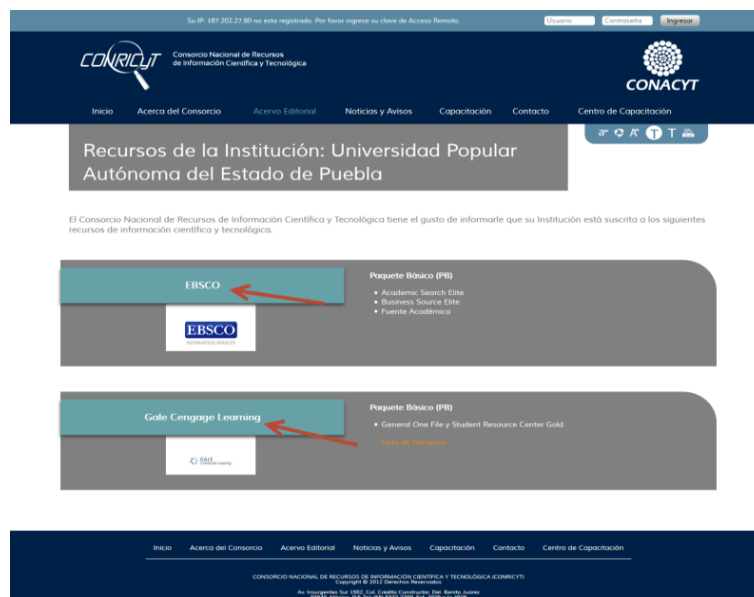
Su IP: 187.202.27.80 no esta registrado. Por favor ingrese su clave de Acceso Remoto. Usuario Contraseña Ingresar

CONRICYT Consorcio Nacional de Recursos de Información Científica y Tecnológica

CONACYT

Inicio Acerca del Consorcio Acervo Editorial Noticias y Avisos Capacitación Contacto Centro de Capacitación

Recursos de la Institución: Universidad Popular Autónoma del Estado de Puebla

El Consorcio Nacional de Recursos de Información Científica y Tecnológica tiene el gusto de informarle que su Institución está suscrita a los siguientes recursos de información científica y tecnológica.

EBSCO

EBSCO
INFORMATION SERVICES

Paquete Básico (PB)
• Academic Search Elite
• Business Source Elite
• Fuente Académica

Gale Cengage Learning

GALE CENGAGE Learning

Paquete Básico (PB)
• General One File y Student Resource Center Gold
Lista de Recursos

Inicio Acerca del Consorcio Acervo Editorial Noticias y Avisos Capacitación Contacto Centro de Capacitación

CONSORCIO NACIONAL DE RECURSOS DE INFORMACIÓN CIENTÍFICA Y TECNOLÓGICA (CONRICYT)
Copyright © 2012 Derechos Reservados

Av. Insurgentes Sur 1582, Col. Crédito Constructor, Del. Benito Juárez
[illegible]